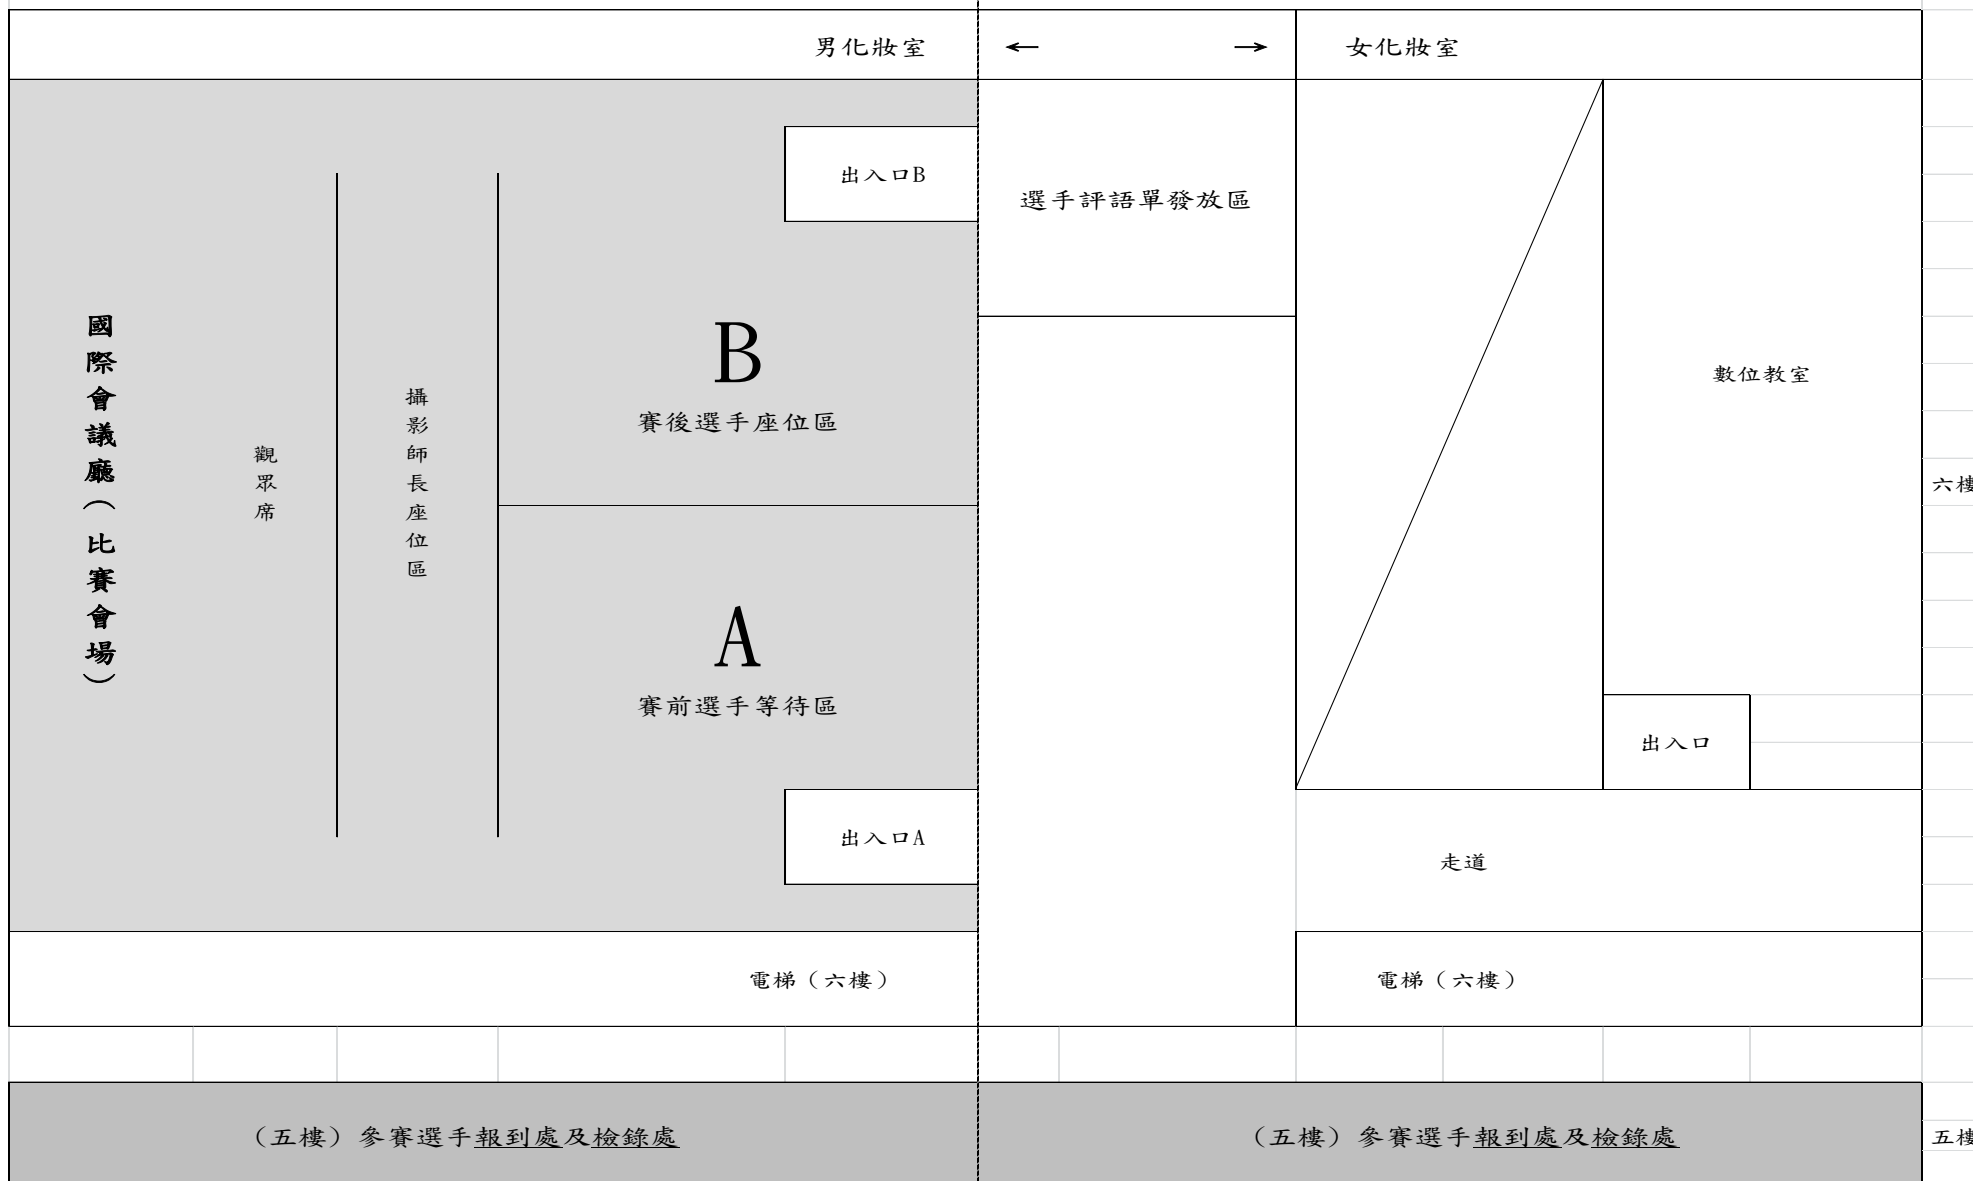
男化妝室 ← → 女化妝室

出入口B

選手評語單發放區

國際會議廳（比賽會場）

觀眾席

攝影師長座位區

B
賽後選手座位區

數位教室

六樓

A
賽前選手等待區

出入口

出入口A

走道

電梯（六樓）

電梯（六樓）

（五樓）參賽選手報到處及檢錄處

（五樓）參賽選手報到處及檢錄處

五樓